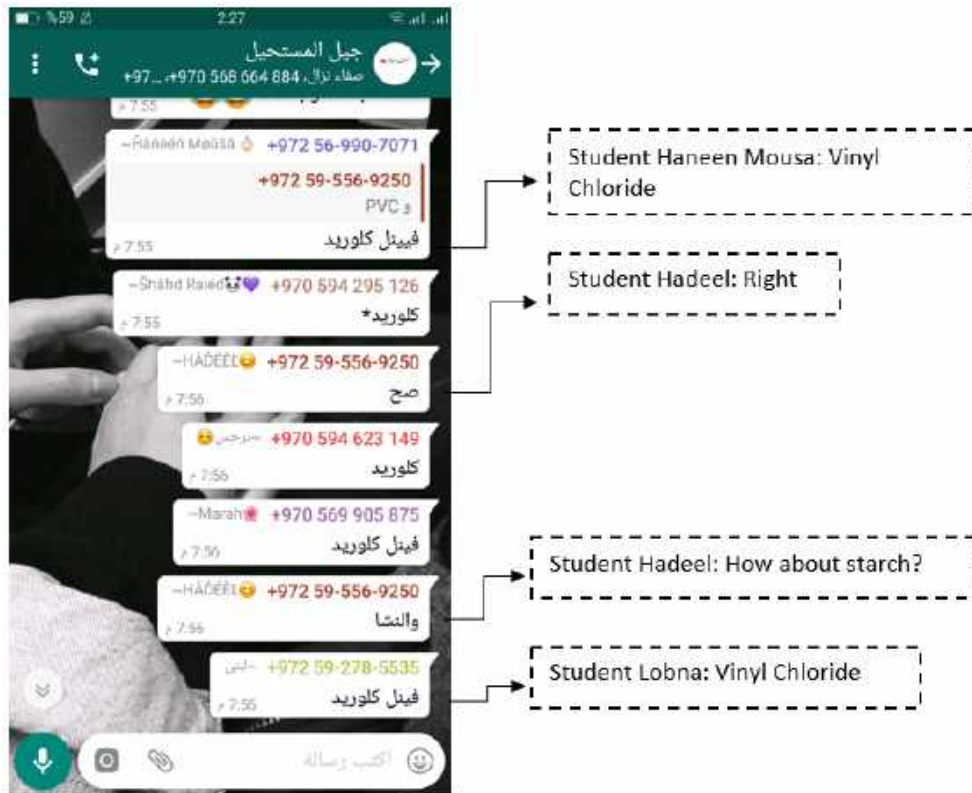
%59 2:27

جيل المستحيل
صفاء نزال، 884 664 568 970+ ،... 97+

7:55 م

~Hanéén Moûsâ +972 56-990-7071
+972 59-556-9250
و PVC
فينيل كلوريد
7:55 م

~Shâhd Raied +970 594 295 126
كلوريد*
7:55 م

~HÂDÊÊL +972 59-556-9250
صح
7:56 م

~نرجس +970 594 623 149
كلوريد
7:56 م

~Marah +970 569 905 875
فينل كلوريد
7:56 م

~HÂDÊÊL +972 59-556-9250
والنشا
7:56 م

~لبنى +972 59-278-5535
فينل كلوريد
7:56 م

اكتب رسالة

Student Haneen Mousa: Vinyl Chloride

Student Hadeel: Right

Student Hadeel: How about starch?

Student Lobna: Vinyl Chloride